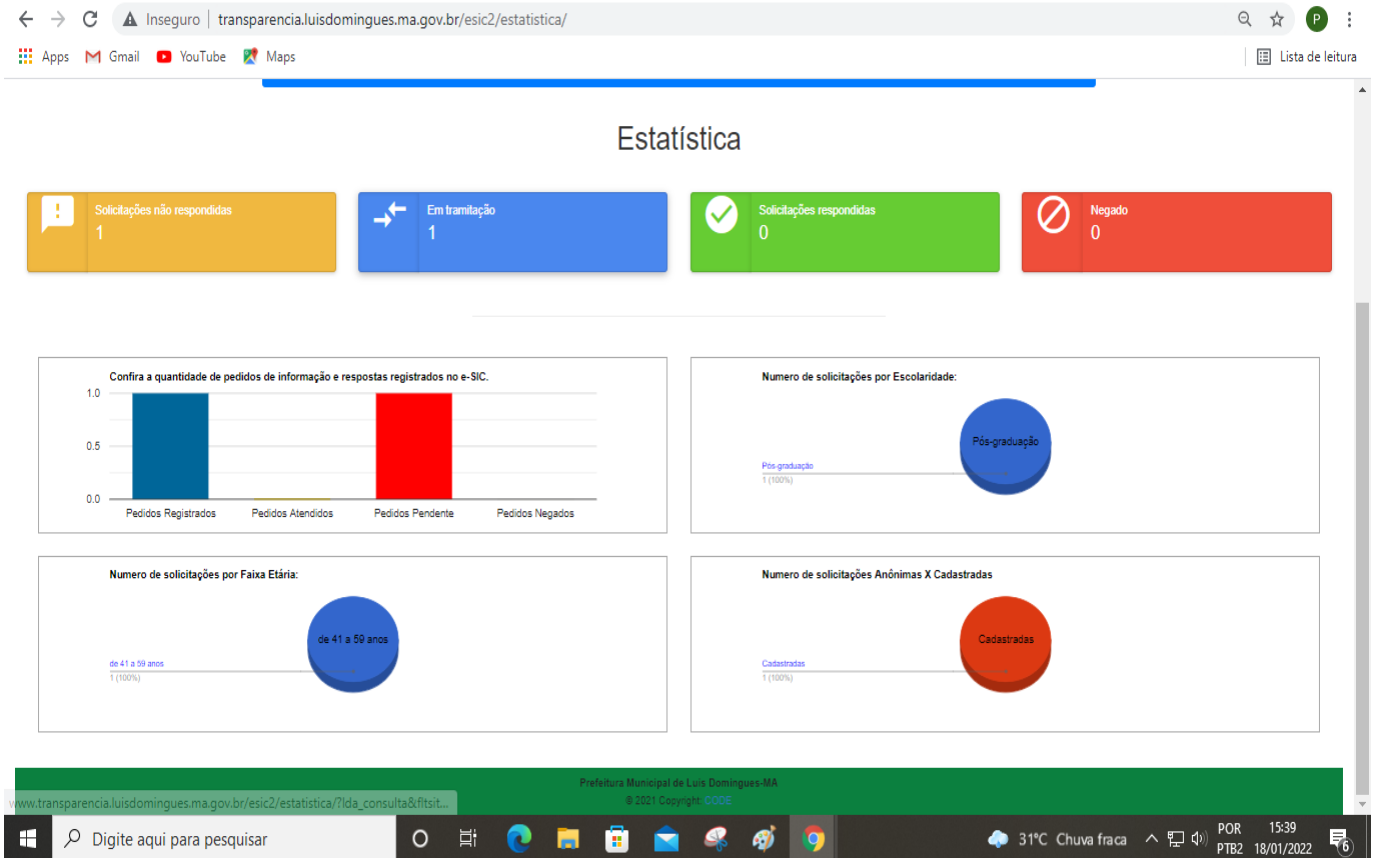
Inseguro | transparencia.luisdomingues.ma.gov.br/esic2/estatistica/

Apps Gmail YouTube Maps Lista de leitura

Estatística

Solicitações não respondidas
1

Em tramitação
1

Solicitações respondidas
0

Negado
0

Confira a quantidade de pedidos de informação e respostas registrados no e-SIC.

1.0
0.5
0.0

Pedidos Registrados Pedidos Atendidos Pedidos Pendente Pedidos Negados

Numero de solicitações por Escolaridade:

Pós-graduação

Pós-graduação
1 (100%)

Numero de solicitações por Faixa Etária:

de 41 a 59 anos

de 41 a 59 anos
1 (100%)

Numero de solicitações Anônimas X Cadastradas

Cadastradas

Cadastradas
1 (100%)

Prefeitura Municipal de Luis Domingues-MA
© 2021 Copyright: CODE

www.transparencia.luisdomingues.ma.gov.br/esic2/estatistica/?lda_consulta&fltsit...

Digite aqui para pesquisar

31°C Chuva fraca POR PTB2 15:39 18/01/2022 6